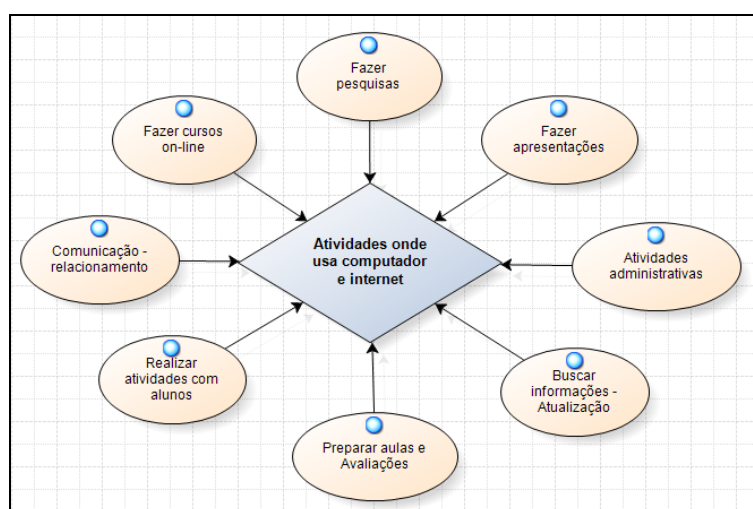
Fazer pesquisas

Fazer cursos on-line

Fazer apresentações

Comunicação - relacionamento

Atividades onde usa computador e internet

Atividades administrativas

Realizar atividades com alunos

Buscar informações - Atualização

Preparar aulas e Avaliações